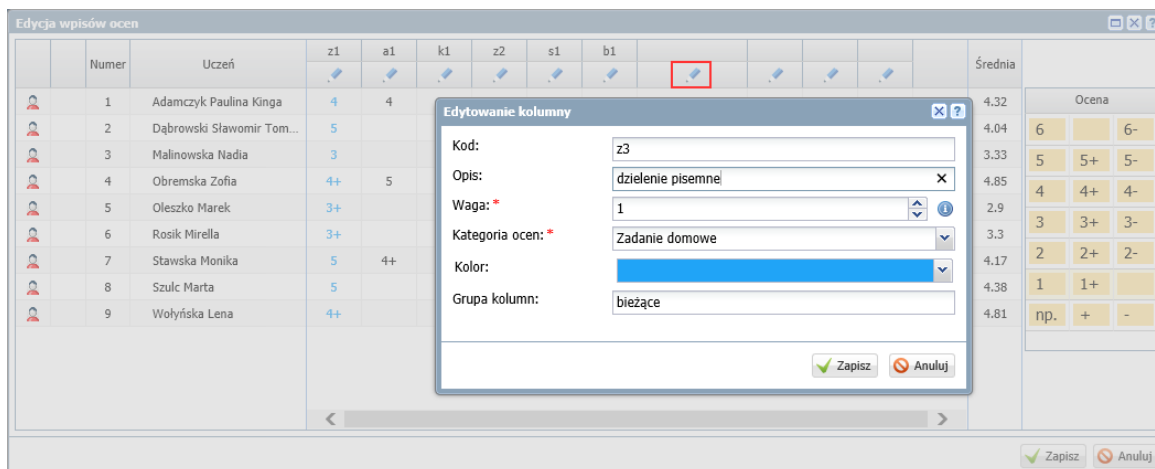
Edycja wpisów ocen

| | Numer | Uczeń | z1 | a1 | k1 | z2 | s1 | b1 | | | | | Średnia |
|---|---|---|---|---|---|---|---|---|---|---|---|---|---|
| | 1 | Adamczyk Paulina Kinga | 4 | 4 | | | | | | | | | 4.32 |
| | 2 | Dąbrowski Sławomir Tom... | 5 | | | | | | | | | | 4.04 |
| | 3 | Malinowska Nadia | 3 | | | | | | | | | | 3.33 |
| | 4 | Obremska Zofia | 4+ | 5 | | | | | | | | | 4.85 |
| | 5 | Oleszko Marek | 3+ | | | | | | | | | | 2.9 |
| | 6 | Rosik Mirella | 3+ | | | | | | | | | | 3.3 |
| | 7 | Stawska Monika | 5 | 4+ | | | | | | | | | 4.17 |
| | 8 | Szulc Marta | 5 | | | | | | | | | | 4.38 |
| | 9 | Wołyńska Lena | 4+ | | | | | | | | | | 4.81 |

Ocena

| | | |
|---|---|---|
| 6 | | 6- |
| 5 | 5+ | 5- |
| 4 | 4+ | 4- |
| 3 | 3+ | 3- |
| 2 | 2+ | 2- |
| 1 | 1+ | |
| np. | + | - |

Edytowanie kolumny

Kod: z3
Opis: dzielenie pisemne
Waga: * 1
Kategoria ocen: * Zadanie domowe
Kolor:
Grupa kolumn: bieżące

Zapisz Anuluj

Zapisz Anuluj